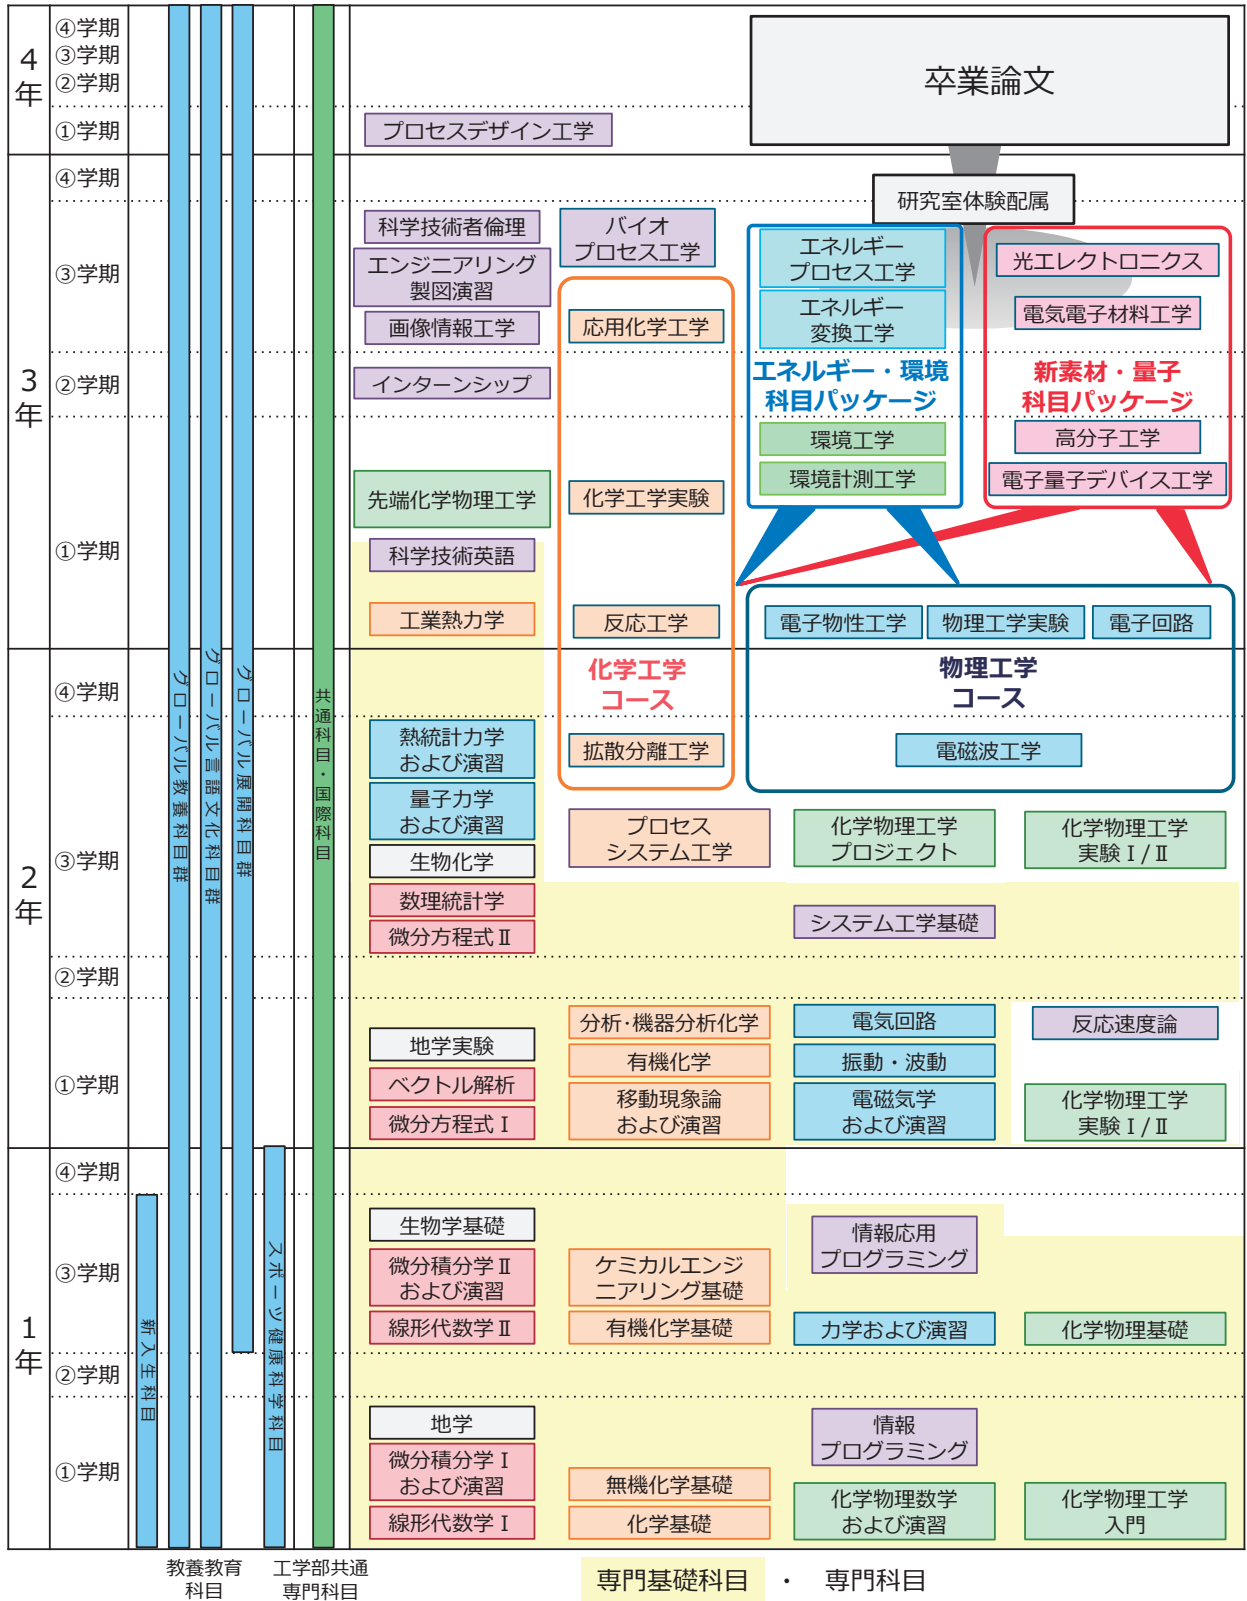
4年
④学期
③学期
②学期
①学期

卒業論文
プロセスデザイン工学

3年
④学期
③学期
②学期
①学期

研究室体験配属
科学技術者倫理
バイオプロセス工学
エンジニアリング製図演習
画像情報工学
応用化学工学
インターンシップ
先端化学物理工学
化学工学実験
科学技術英語
工業熱力学
反応工学

エネルギープロセス工学
エネルギー変換工学
エネルギー・環境科目パッケージ
環境工学
環境計測工学

光エレクトロニクス
電気電子材料工学
新素材・量子科目パッケージ
高分子工学
電子量子デバイス工学

電子物性工学
物理工学実験
電子回路
物理工学コース
電磁波工学

化学工学コース
拡散分離工学

2年
④学期
③学期
②学期
①学期

熱統計力学および演習
量子力学および演習
生物化学
数理統計学
微分方程式Ⅱ
プロセスシステム工学
化学物理工学プロジェクト
化学物理工学実験Ⅰ/Ⅱ
システム工学基礎

地学実験
ベクトル解析
微分方程式Ⅰ
分析·機器分析化学
有機化学
移動現象論および演習
電気回路
振動・波動
電磁気学および演習
反応速度論
化学物理工学実験Ⅰ/Ⅱ

1年
④学期
③学期
②学期
①学期

生物学基礎
微分積分学Ⅱおよび演習
線形代数学Ⅱ
ケミカルエンジニアリング基礎
有機化学基礎
情報応用プログラミング
力学および演習
化学物理基礎

地学
微分積分学Ⅰおよび演習
線形代数学Ⅰ
無機化学基礎
化学基礎
情報プログラミング
化学物理数学および演習
化学物理工学入門

新入生科目
グローバル教養科目群
グローバル言語文化科目群
グローバル展開科目群
スポーツ健康科学科目
共通科目・国際科目

教養教育科目
工学部共通専門科目
専門基礎科目 ・ 専門科目